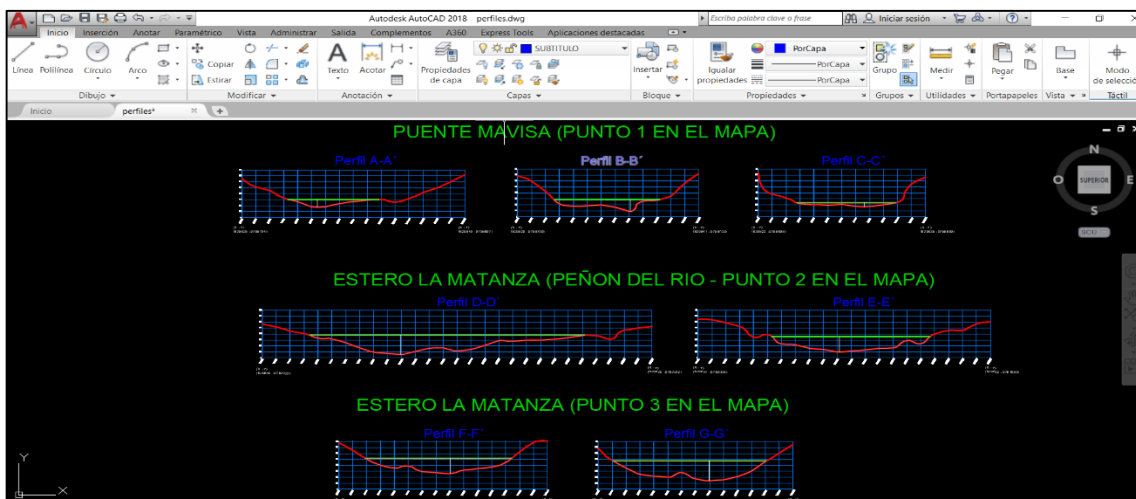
Autodesk AutoCAD 2018 perfiles.dwg

Escriba palabra clave o frase

Iniciar sesión

Inicio Inserción Anotar Paramétrico Vista Administrar Salida Complementos A360 Express Tools Aplicaciones destacadas

Línea Polilínea Círculo Arco

Copiar Estirar

Texto Acotar

Propiedades de capa

SUBTITULO

Insertar

Igualar propiedades

PorCapa

PorCapa

PorCapa

Grupo

Medir

Pegar

Base

Modo de selección

Dibujo Modificar Anotación Capas Bloque Propiedades Grupos Utilidades Portapapeles Vista Táctil

Inicio perfiles*

PUENTE MAVISA (PUNTO 1 EN EL MAPA)

Perfil A-A´

Perfil B-B´

Perfil C-C´

ESTERO LA MATANZA (PEÑON DEL RIO - PUNTO 2 EN EL MAPA)

Perfil D-D´

Perfil E-E´

ESTERO LA MATANZA (PUNTO 3 EN EL MAPA)

Perfil F-F´

Perfil G-G´

N

O

SUPERIOR

E

S

SCU

Y

X